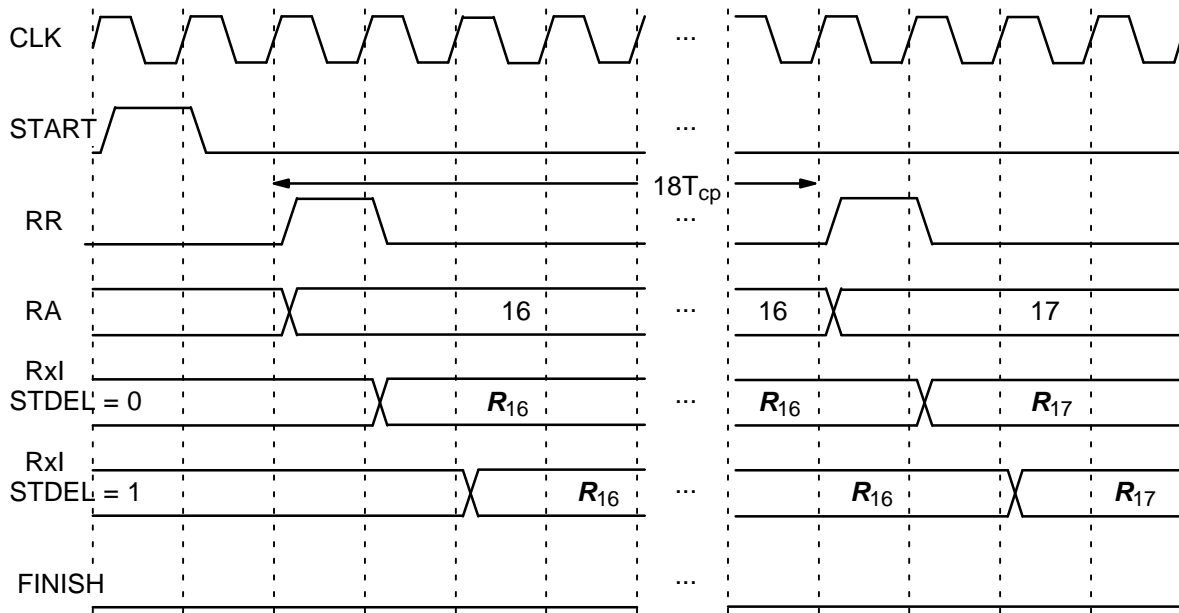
CLK
...

START
...

$18T_{cp}$

RR
...

RA
16
...
16
17

RxI
STDEL = 0
$\boldsymbol{R}_{16}$
...
$\boldsymbol{R}_{16}$
$\boldsymbol{R}_{17}$

RxI
STDEL = 1
$\boldsymbol{R}_{16}$
...
$\boldsymbol{R}_{16}$
$\boldsymbol{R}_{17}$

FINISH
...